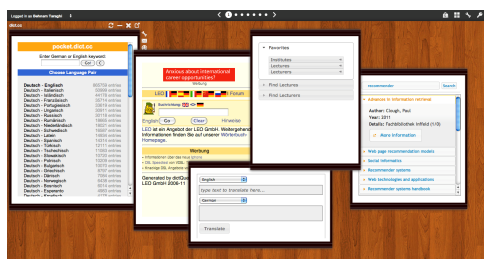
Logged in as Behnam Taraghi

dict.cc

pocket.dict.cc

Enter German or English keyword:

Go C

Choose Language Pair

Deutsch - Englisch
Deutsch - Italienisch
Deutsch - Isländisch
Deutsch - Französisch
Deutsch - Portugiesisch
Deutsch - Ungarisch
Deutsch - Russisch
Deutsch - Niederländisch
Deutsch - Schwedisch
Deutsch - Latein
Deutsch - Spanisch
Deutsch - Türkisch
Deutsch - Tschechisch
Deutsch - Slowakisch
Deutsch - Polnisch
Deutsch - Bulgarisch
Deutsch - Griechisch
Deutsch - Dänisch
Deutsch - Norwegisch
Deutsch - Bosnisch
Deutsch - Esperanto
Deutsch - Kroatisch

Anxious about international career opportunities?

LEO Forum

Suche/Stop

Englisch Go C Hinweise

LEO ist ein Angebot der LEO GmbH. Weitergehende Informationen finden Sie auf unserer Homepage.

Werbung

Generated by dictQuery
LEO GmbH 2006-11

Favorites

Institutes
Lecturers
Lecturers

Find Lectures

Find Lecturers

English

type text to translate here...

German

Translate

recommender Search

Advances in information retrieval

Author: Clough, Paul
Year: 2011
Details: Fachbibliothek Inffeld (1/0)

More information

Web page recommendation models
Social informatics
Recommender systems
Web technologies and applications
Recommender systems handbook